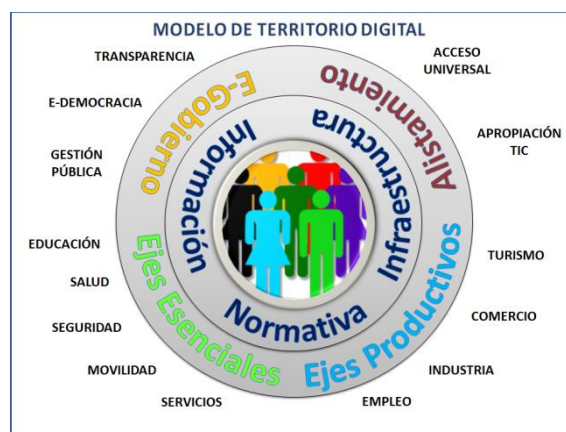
MODELO DE TERRITORIO DIGITAL

TRANSPARENCIA

ACCESO UNIVERSAL

E-DEMOCRACIA

APROPIACIÓN TIC

GESTIÓN PÚBLICA

E-Gobierno

Alistamiento

Información

Infraestructura

Normativa

Ejes Esenciales

Ejes Productivos

EDUCACIÓN

TURISMO

SALUD

SEGURIDAD

COMERCIO

MOVILIDAD

INDUSTRIA

SERVICIOS

EMPLEO